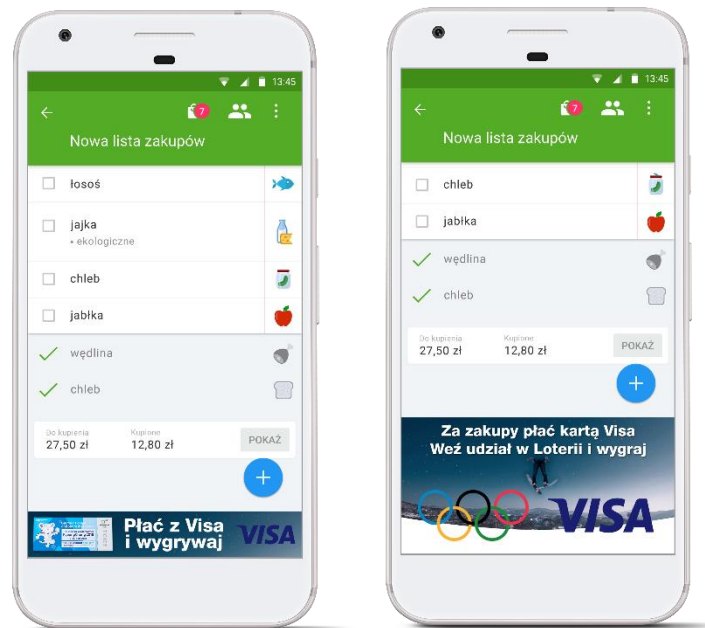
13:45

7

Nowa lista zakupów

łosoś

jajka
• ekologiczne

chleb

jabłka

wędlina

chleb

Do kupienia
27,50 zł

Kupione
12,80 zł

POKAŻ

+

Płać z Visa i wygrywaj VISA

13:45

7

Nowa lista zakupów

chleb

jabłka

wędlina

chleb

Do kupienia
27,50 zł

Kupione
12,80 zł

POKAŻ

+

Za zakupy płać kartą Visa
Weź udział w Loterii i wygraj

VISA